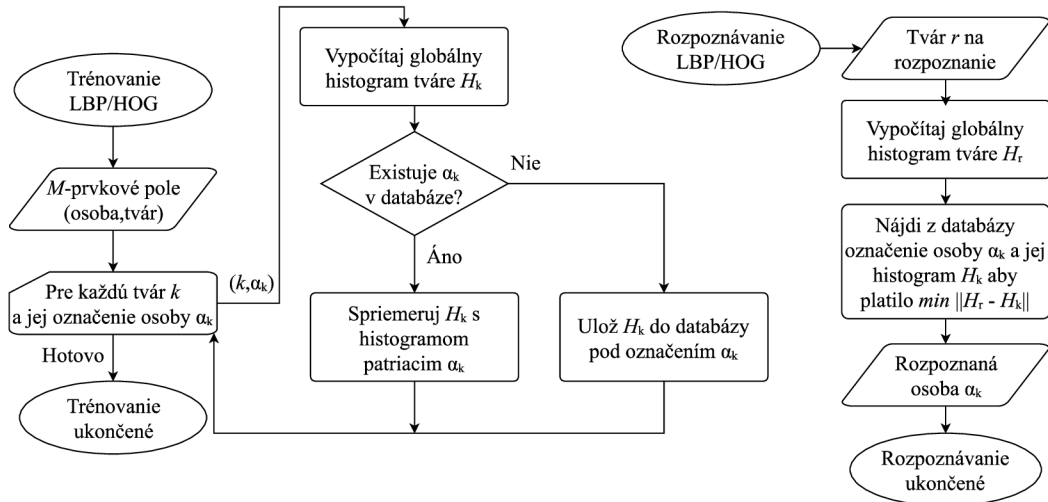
Trénovanie LBP/HOG

$M$-prvkové pole (osoba,tvár)

Pre každú tvár $k$ a jej označenie osoby $\alpha_k$

$(k,\alpha_k)$

Hotovo

Trénovanie ukončené

Vypočítaj globálny histogram tváre $H_k$

Existuje $\alpha_k$ v databáze?

Nie

Áno

Spriemeruj $H_k$ s histogramom patriacim $\alpha_k$

Ulož $H_k$ do databázy pod označením $\alpha_k$

Rozpoznávanie LBP/HOG

Tvár $r$ na rozpoznanie

Vypočítaj globálny histogram tváre $H_r$

Nájdi z databázy označenie osoby $\alpha_k$ a jej histogram $H_k$ aby platilo $min\ \|H_r - H_k\|$

Rozpoznaná osoba $\alpha_k$

Rozpoznávanie ukončené